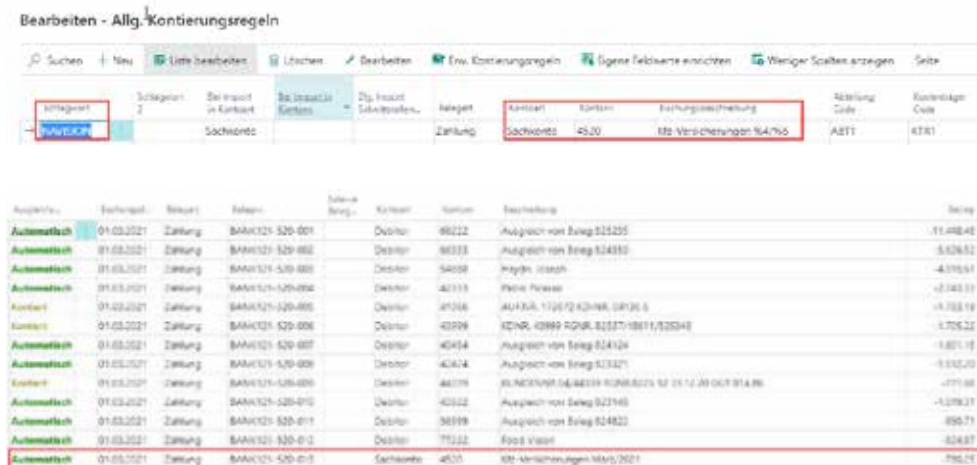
Bearbeiten - Allg. Kontierungsregeln

Suchen | + Neu | Liste bearbeiten | Löschen | Bearbeiten | Erw. Kontierungsregeln | Eigene Feldwerte einrichten | Weniger Spalten anzeigen | Seite

| Schlagwort | Schlagwort 2 | Bei Import in Kontoart | Bei Import in Kontonr. | Obj. Import Schnittstellen... | Belegart | Kontoart | Kontonr. | Buchungsbeschreibung | Abteilung Code | Kostenträger Code |
|---|---|---|---|---|---|---|---|---|---|---|
| NAVEXON | | Sachkonto | | | Zahlung | Sachkonto | 4520 | Kfz-Versicherungen %4/%6 | ABT1 | KTR1 |

| Ausgleichs... | Buchungsd... | Belegart | Belegnr. | Externe Beleg... | Kontoart | Kontonr. | Beschreibung | Betrag |
|---|---|---|---|---|---|---|---|---|
| Automatisch | 01.03.2021 | Zahlung | BANK121-520-001 | | Debitor | 66222 | Ausgleich von Beleg 523255 | -11.498,48 |
| Automatisch | 01.03.2021 | Zahlung | BANK121-520-002 | | Debitor | 66333 | Ausgleich von Beleg 524353 | -5.626,52 |
| Automatisch | 01.03.2021 | Zahlung | BANK121-520-003 | | Debitor | 54656 | Haydn, Joseph | -4.319,51 |
| Automatisch | 01.03.2021 | Zahlung | BANK121-520-004 | | Debitor | 42333 | Peter Nowak | -2.143,11 |
| Kontiert | 01.03.2021 | Zahlung | BANK121-520-005 | | Debitor | 41056 | AUFNR. 172672 KDNR. 08126 S | -1.722,18 |
| Kontiert | 01.03.2021 | Zahlung | BANK121-520-006 | | Debitor | 43999 | KDNR. 43999 RGNR. 82337/18611/520340 | -1.705,22 |
| Automatisch | 01.03.2021 | Zahlung | BANK121-520-007 | | Debitor | 40404 | Ausgleich von Beleg 524124 | -1.601,15 |
| Automatisch | 01.03.2021 | Zahlung | BANK121-520-008 | | Debitor | 42424 | Ausgleich von Beleg 523421 | -1.532,20 |
| Kontiert | 01.03.2021 | Zahlung | BANK121-520-009 | | Debitor | 44019 | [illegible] | -771,66 |
| Automatisch | 01.03.2021 | Zahlung | BANK121-520-010 | | Debitor | 42022 | Ausgleich von Beleg 523145 | -1.078,31 |
| Automatisch | 01.03.2021 | Zahlung | BANK121-520-011 | | Debitor | 56599 | Ausgleich von Beleg 524823 | -890,71 |
| Automatisch | 01.03.2021 | Zahlung | BANK121-520-012 | | Debitor | 77222 | Food Vision | -824,87 |
| Automatisch | 01.03.2021 | Zahlung | BANK121-520-013 | | Sachkonto | 4520 | Kfz-Versicherungen März/2021 | -795,72 |